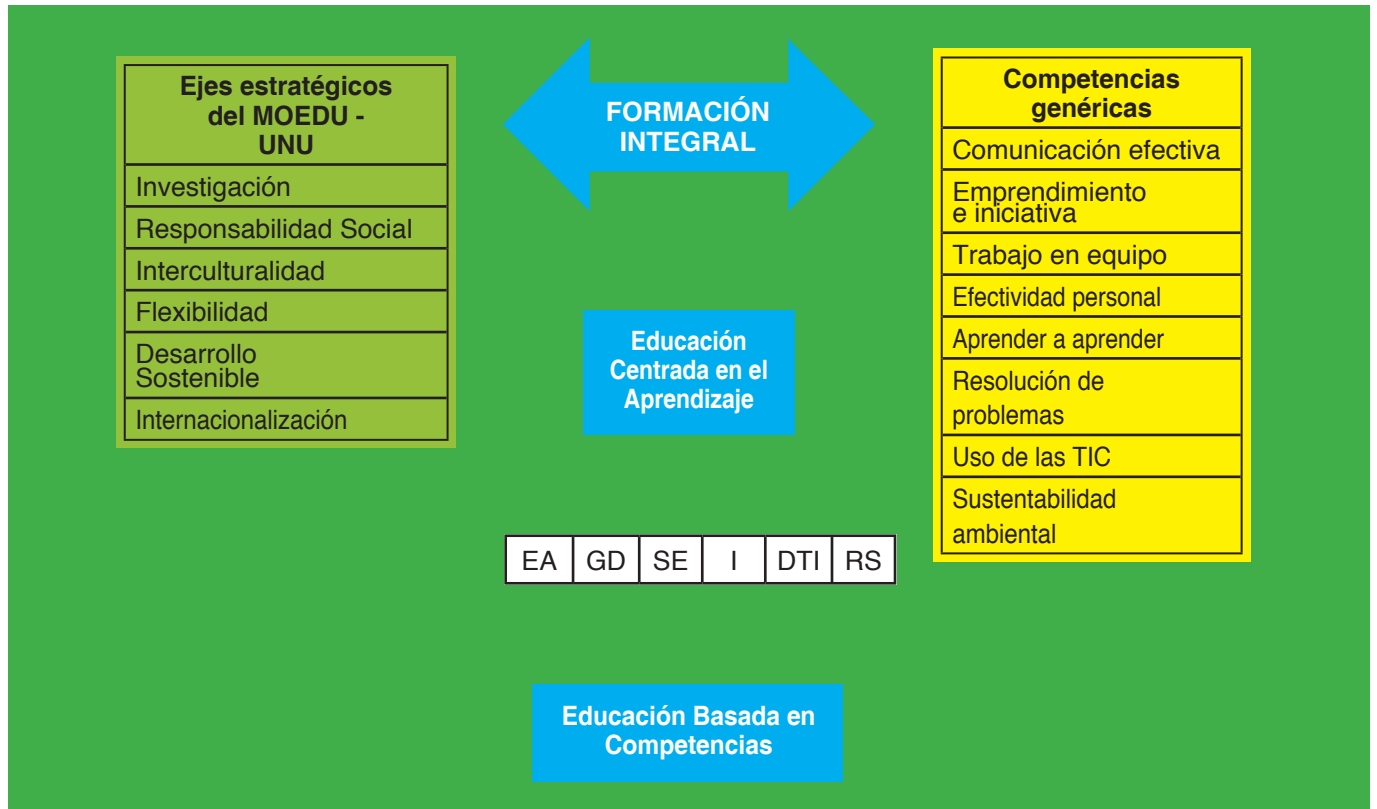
| Ejes estratégicos del MOEDU - UNU |
|---|
| Investigación |
| Responsabilidad Social |
| Interculturalidad |
| Flexibilidad |
| Desarrollo Sostenible |
| Internacionalización |

FORMACIÓN INTEGRAL

| Competencias genéricas |
|---|
| Comunicación efectiva |
| Emprendimiento e iniciativa |
| Trabajo en equipo |
| Efectividad personal |
| Aprender a aprender |
| Resolución de problemas |
| Uso de las TIC |
| Sustentabilidad ambiental |

Educación Centrada en el Aprendizaje

| EA | GD | SE | I | DTI | RS |
|---|---|---|---|---|---|

Educación Basada en Competencias